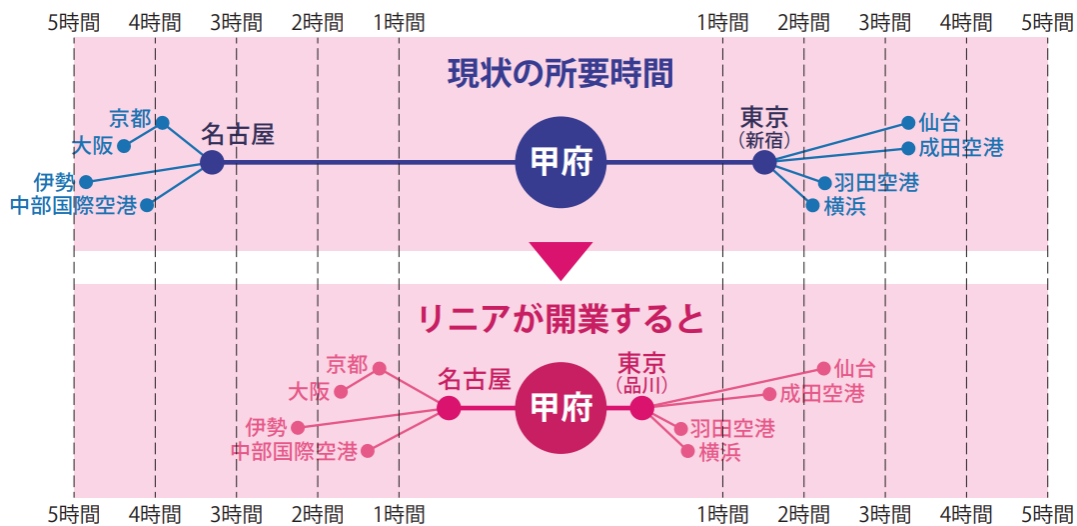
5時間 4時間 3時間 2時間 1時間 1時間 2時間 3時間 4時間 5時間

現状の所要時間

京都
大阪
伊勢
中部国際空港
名古屋
甲府
東京
(新宿)
仙台
成田空港
羽田空港
横浜

リニアが開業すると

京都
大阪
伊勢
中部国際空港
名古屋
甲府
東京
(品川)
仙台
成田空港
羽田空港
横浜

5時間 4時間 3時間 2時間 1時間 1時間 2時間 3時間 4時間 5時間